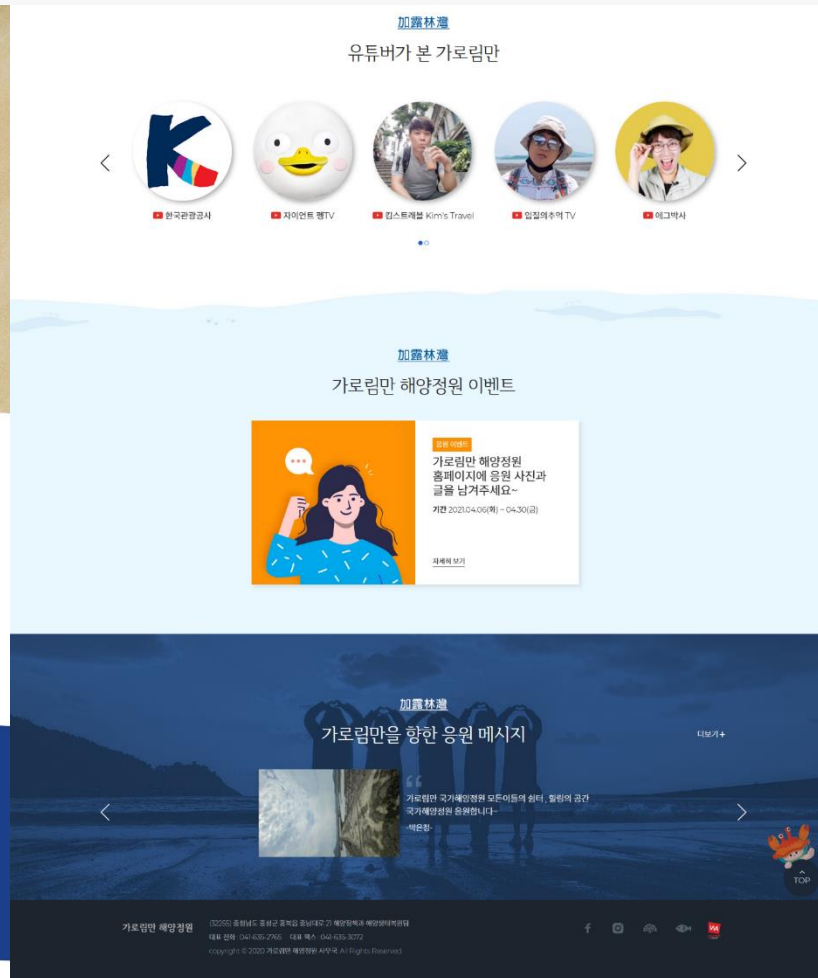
加露林灣
유튜버가 본 가로림만

한국관광공사
자이언트 펭TV
킴스트레블 Kim's Travel
입질의추억 TV
에그박사

加露林灣
가로림만 해양정원 이벤트

응원 이벤트
가로림만 해양정원 홈페이지에 응원 사진과 글을 남겨주세요~
기간 2021.04.06(화) ~ 04.30(금)
자세히 보기

加露林灣
가로림만을 향한 응원 메시지
더보기+

가로림만 국가해양정원 모든이들의 쉼터, 힐링의 공간 국가해양정원 응원합니다~
-박은정-

TOP

가로림만 해양정원
(32255) 충청남도 홍성군 홍북읍 충남대로 21 해양정책과 해양생태복원팀
대표 전화 : 041-635-2765 대표 팩스 : 041-635-3272
copyright © 2020 가로림만 해양정원 사무국 All Rights Reserved.